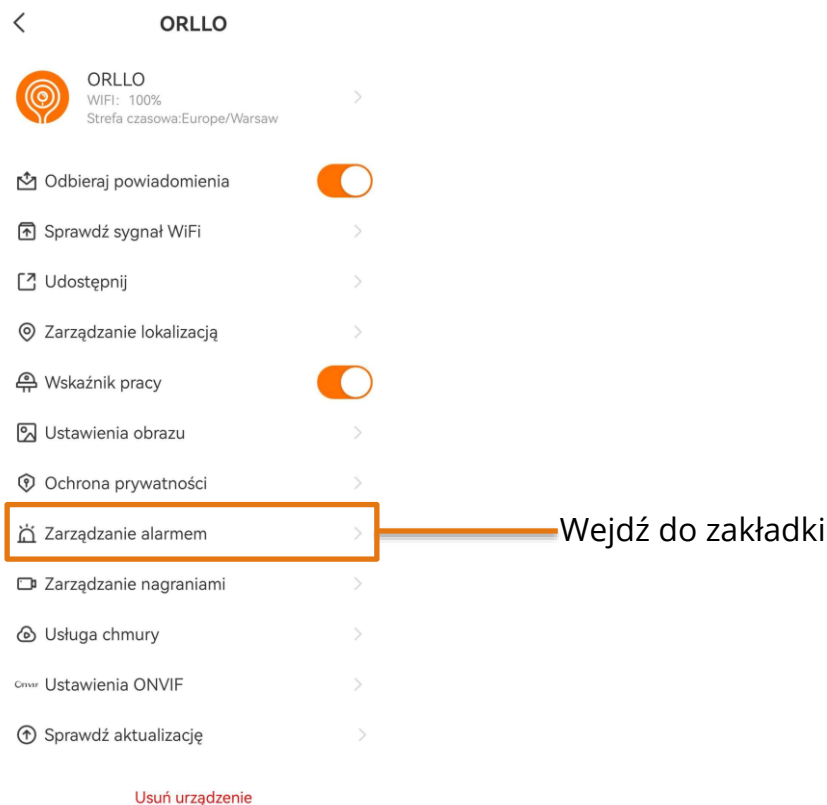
ORLLO

ORLLO
WIFI: 100%
Strefa czasowa:Europe/Warsaw

Odbieraj powiadomienia

Sprawdź sygnał WiFi

Udostępnij

Zarządzanie lokalizacją

Wskaźnik pracy

Ustawienia obrazu

Ochrona prywatności

Zarządzanie alarmem

Wejdź do zakładki

Zarządzanie nagraniami

Usługa chmury

Onvif Ustawienia ONVIF

Sprawdź aktualizację

Usuń urządzenie